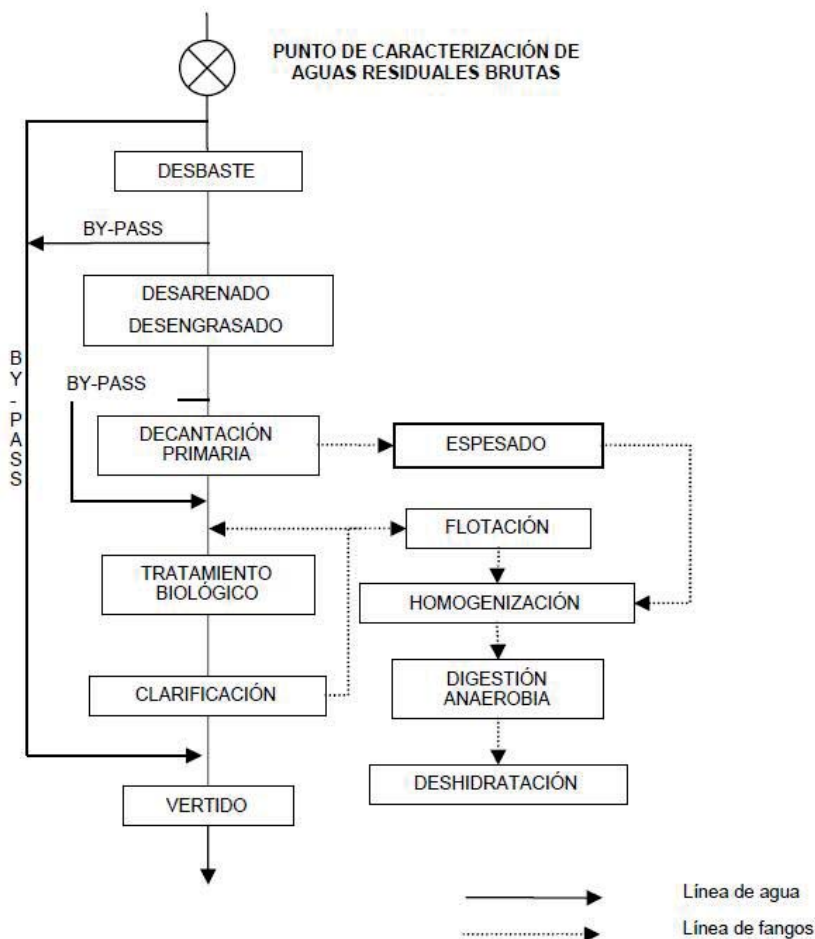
PUNTO DE CARACTERIZACIÓN DE AGUAS RESIDUALES BRUTAS

DESBASTE

BY-PASS

DESARENADO
DESENGRASADO

BY-PASS

BY-PASS

DECANTACIÓN PRIMARIA

ESPESADO

FLOTACIÓN

TRATAMIENTO BIOLÓGICO

HOMOGENIZACIÓN

CLARIFICACIÓN

DIGESTIÓN ANAEROBIA

DESHIDRATACIÓN

VERTIDO

Línea de agua

Línea de fangos